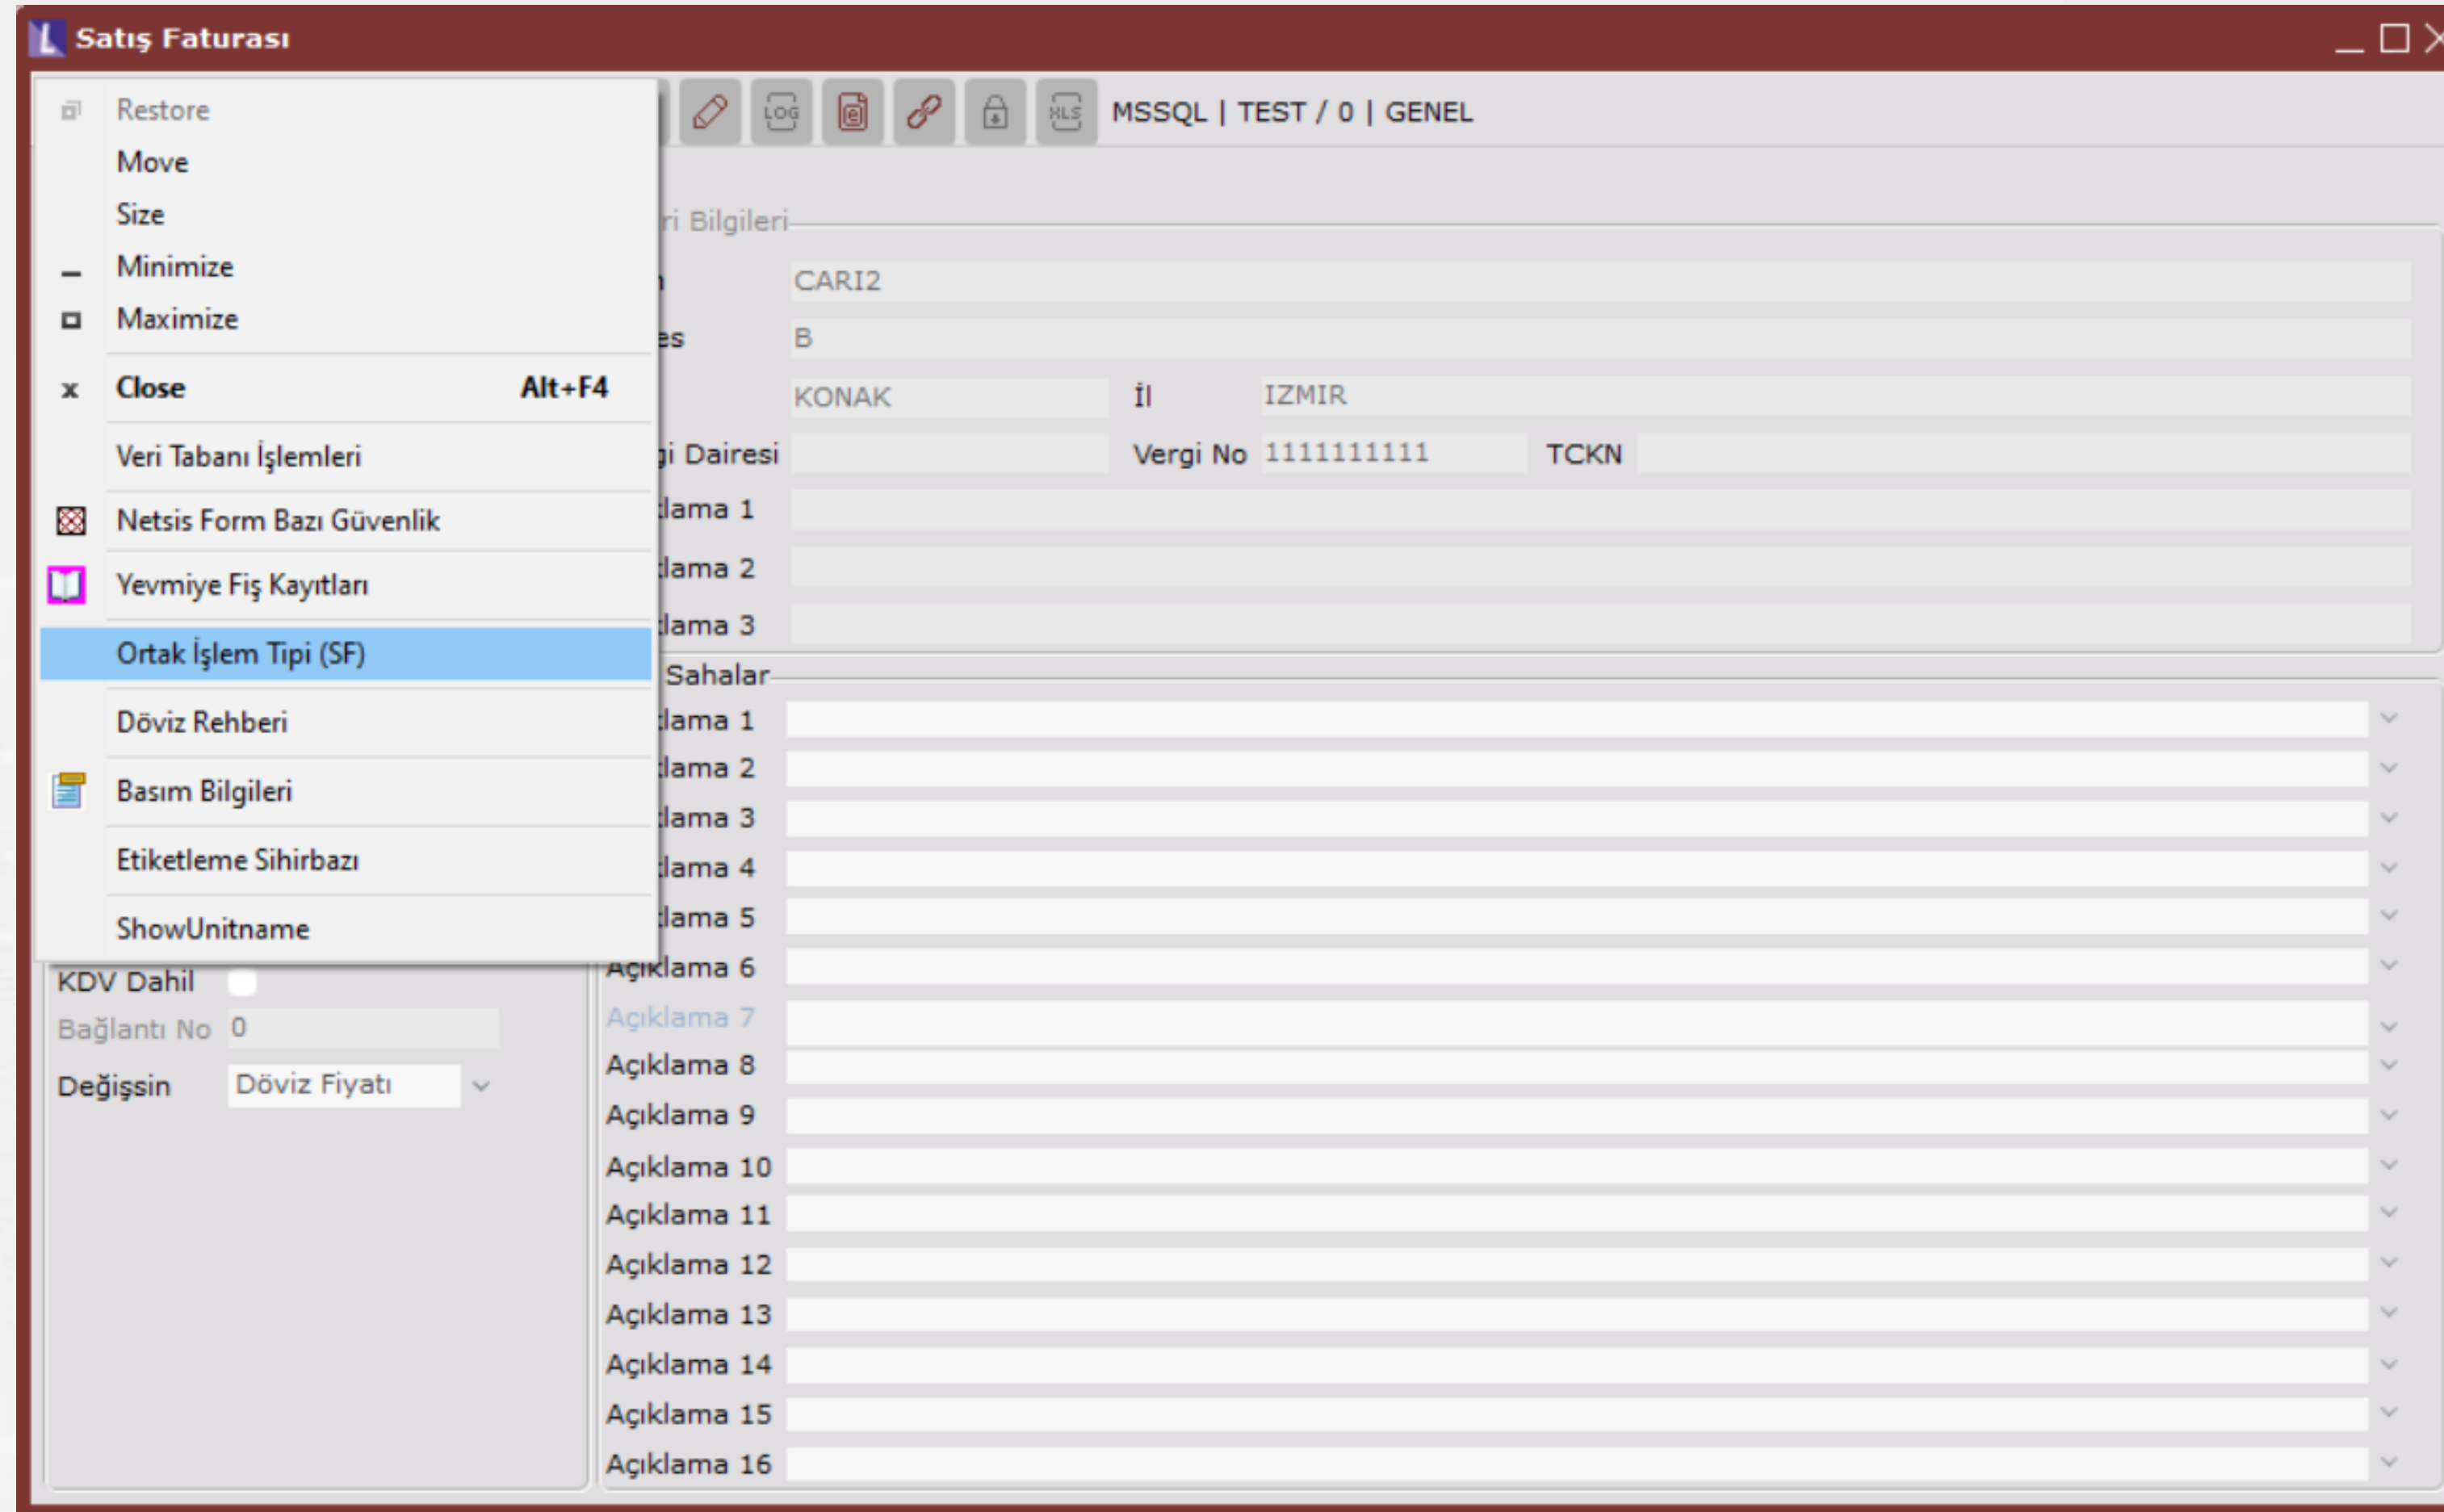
Satış Faturası

Restore
Move
Size
Minimize
Maximize
Close Alt+F4
Veri Tabanı İşlemleri
Netsis Form Bazı Güvenlik
Yevmiye Fiş Kayıtları
Ortak İşlem Tipi (SF)
Döviz Rehberi
Basım Bilgileri
Etiketleme Sihirbazı
ShowUnitname

LOG XLS MSSQL | TEST / 0 | GENEL

ri Bilgileri
CARI2
es B
KONAK İl IZMIR
gi Dairesi Vergi No 1111111111 TCKN
klama 1
klama 2
klama 3
Sahalar
klama 1
klama 2
klama 3
klama 4
klama 5
Açıklama 6
Açıklama 7
Açıklama 8
Açıklama 9
Açıklama 10
Açıklama 11
Açıklama 12
Açıklama 13
Açıklama 14
Açıklama 15
Açıklama 16

KDV Dahil
Bağlantı No 0
Değişsin Döviz Fiyatı